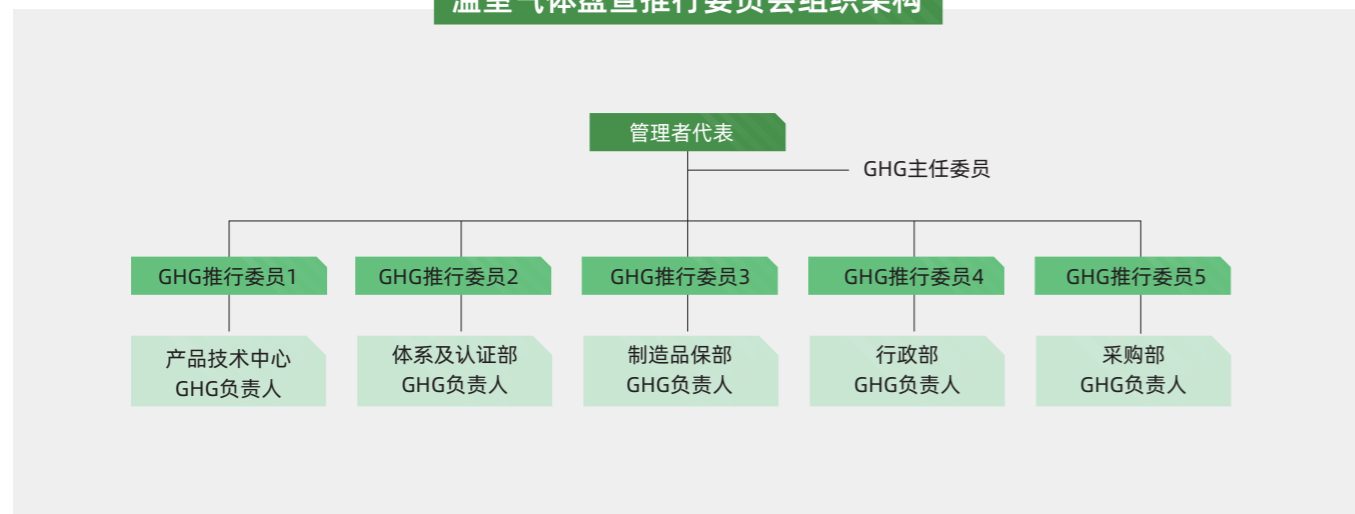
温室气体盘查推行委员会组织架构

管理者代表

GHG主任委员

GHG推行委员1

GHG推行委员2

GHG推行委员3

GHG推行委员4

GHG推行委员5

产品技术中心
GHG负责人

体系及认证部
GHG负责人

制造品保部
GHG负责人

行政部
GHG负责人

采购部
GHG负责人